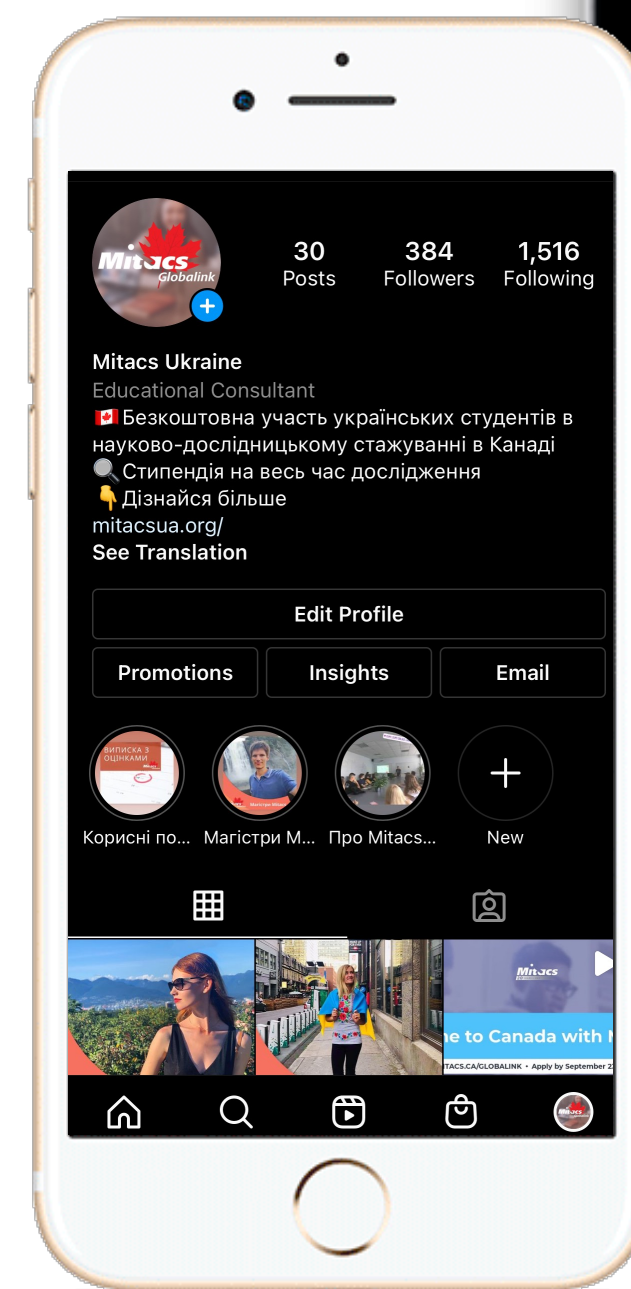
Mitacs Globalink

30 Posts
384 Followers
1,516 Following

Mitacs Ukraine
Educational Consultant
🇨🇦 Безкоштовна участь українських студентів в науково-дослідницькому стажуванні в Канаді
🔍 Стипендія на весь час дослідження
👇 Дізнайся більше
mitacsua.org/
See Translation

Edit Profile

Promotions
Insights
Email

ВИПИСКА З ОЦІНКАМИ
Mitacs
Корисні по...
Магістри Mitacs
Магістри М...
Про Mitacs...
New

Mitacs
me to Canada with M
TACS.CA/GLOBALINK • Apply by September 2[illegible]